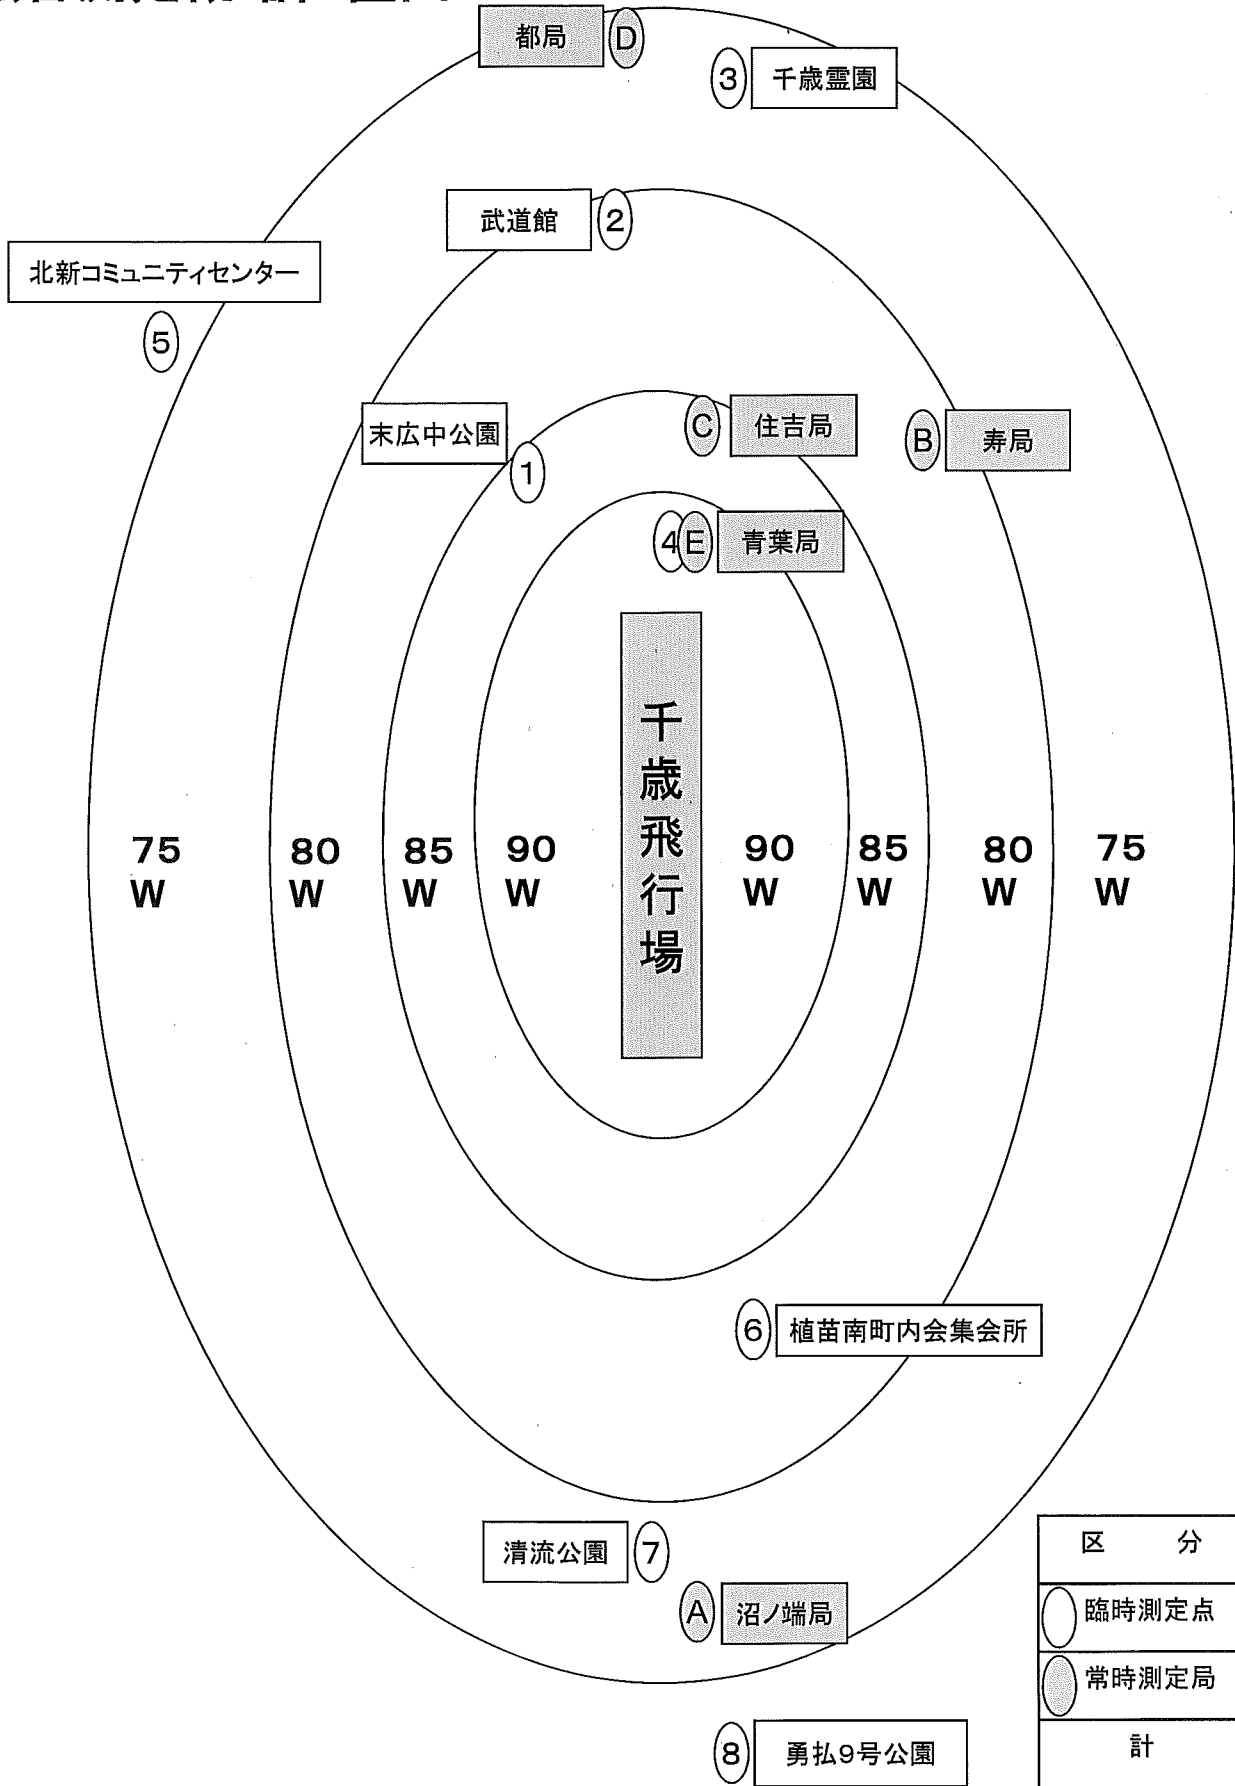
都局 D

3 千歳霊園

武道館 2

北新コミュニティセンター

5

末広中公園

1

C 住吉局

B 寿局

4 E 青葉局

千歳飛行場

75 W

80 W

85 W

90 W

90 W

85 W

80 W

75 W

6 植苗南町内会集会所

清流公園 7

A 沼ノ端局

8 勇払9号公園

| 区 分 |
|---|
| 臨時測定点 |
| 常時測定局 |
| 計 |